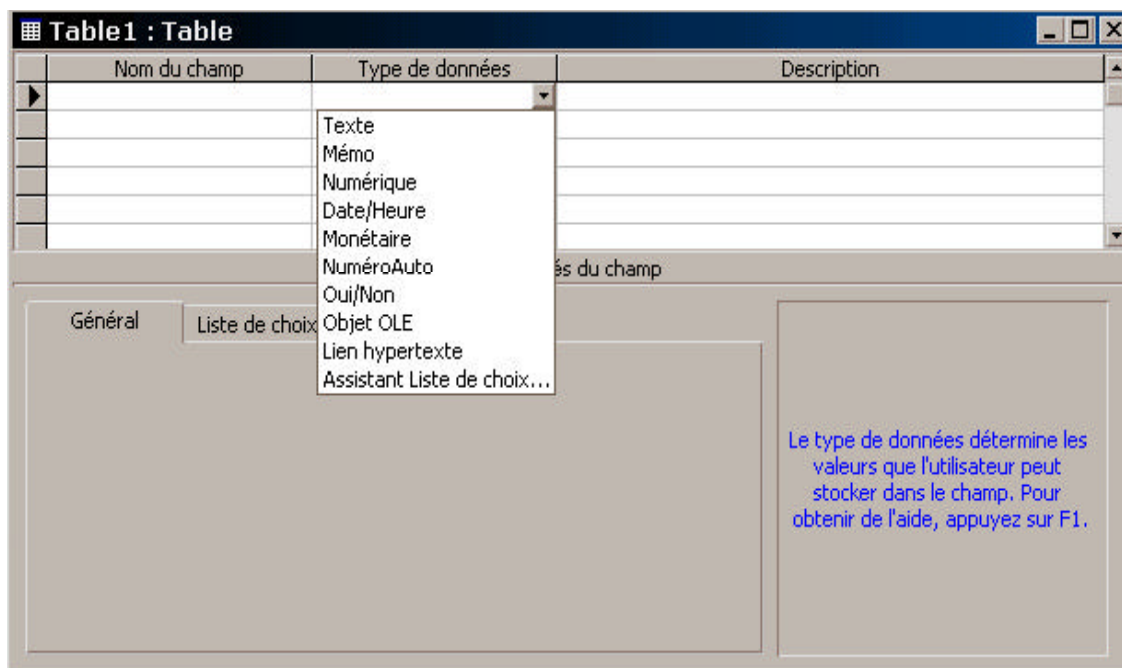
Table1 : Table

| Nom du champ | Type de données | Description |
|---|---|---|
| | | |

Texte
Mémo
Numérique
Date/Heure
Monétaire
NuméroAuto
Oui/Non
Objet OLE
Lien hypertexte
Assistant Liste de choix...

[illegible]és du champ

Général

Liste de choix

Le type de données détermine les valeurs que l'utilisateur peut stocker dans le champ. Pour obtenir de l'aide, appuyez sur F1.